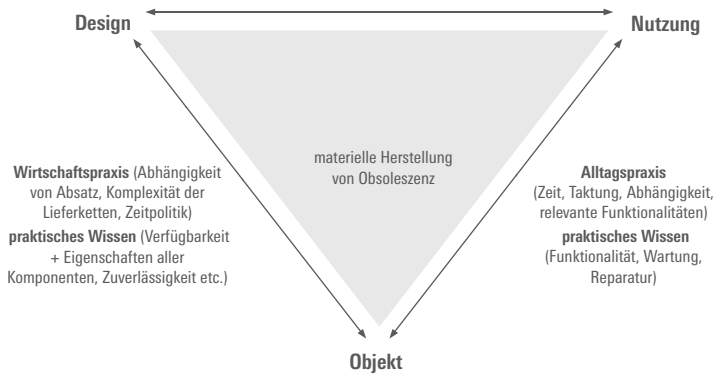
Design

Nutzung

materielle Herstellung von Obsoleszenz

**Wirtschaftspraxis** (Abhängigkeit von Absatz, Komplexität der Lieferketten, Zeitpolitik)

**praktisches Wissen** (Verfügbarkeit + Eigenschaften aller Komponenten, Zuverlässigkeit etc.)

**Alltagspraxis** (Zeit, Taktung, Abhängigkeit, relevante Funktionalitäten)

**praktisches Wissen** (Funktionalität, Wartung, Reparatur)

Objekt